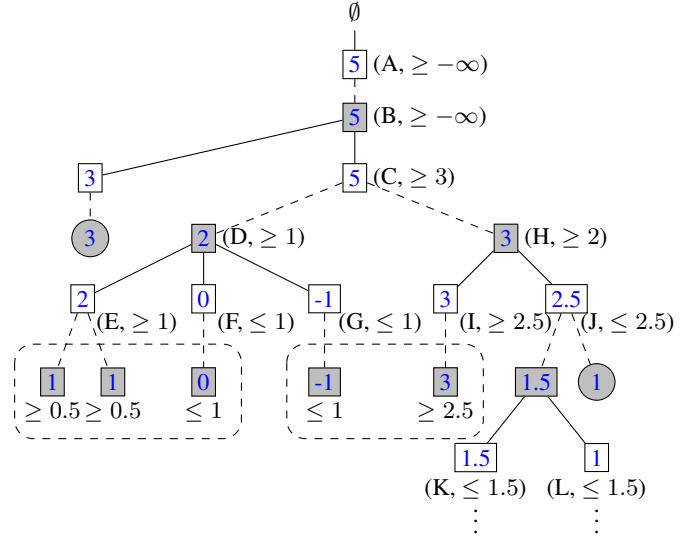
$\emptyset$

5 (A, $\geq -\infty$)

5 (B, $\geq -\infty$)

3

3

5 (C, $\geq 3$)

2 (D, $\geq 1$)

3 (H, $\geq 2$)

2 (E, $\geq 1$)

0 (F, $\leq 1$)

-1 (G, $\leq 1$)

3 (I, $\geq 2.5$)

2.5 (J, $\leq 2.5$)

1 $\geq 0.5$

1 $\geq 0.5$

0 $\leq 1$

-1 $\leq 1$

3 $\geq 2.5$

1.5

1

1.5 (K, $\leq 1.5$)

1 (L, $\leq 1.5$)

$\vdots$

$\vdots$